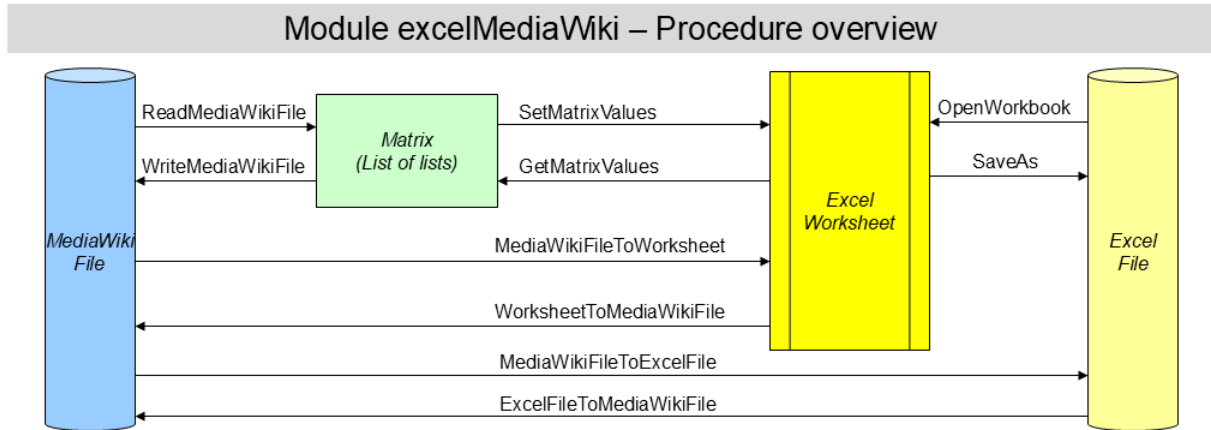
Module excelMediaWiki – Procedure overview

MediaWiki File

ReadMediaWikiFile

WriteMediaWikiFile

Matrix (List of lists)

SetMatrixValues

GetMatrixValues

Excel Worksheet

OpenWorkbook

SaveAs

Excel File

MediaWikiFileToWorksheet

WorksheetToMediaWikiFile

MediaWikiFileToExcelFile

ExcelFileToMediaWikiFile